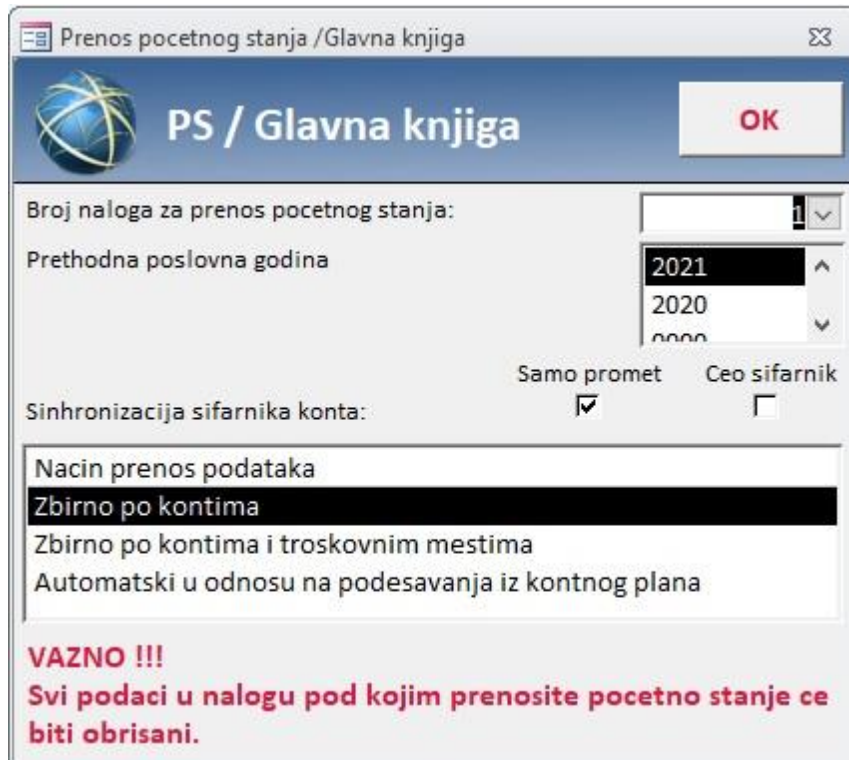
Prenos pocetnog stanja /Glavna knjiga

PS / Glavna knjiga

OK

Broj naloga za prenos pocetnog stanja: 1

Prethodna poslovna godina

2021
2020
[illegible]

Samo promet Ceo sifarnik

Sinhronizacija sifarnika konta:

Nacin prenos podataka
Zbirno po kontima
Zbirno po kontima i troskovnim mestima
Automatski u odnosu na podesavanja iz kontnog plana

VAZNO !!!
Svi podaci u nalogu pod kojim prenosite pocetno stanje ce biti obrisani.